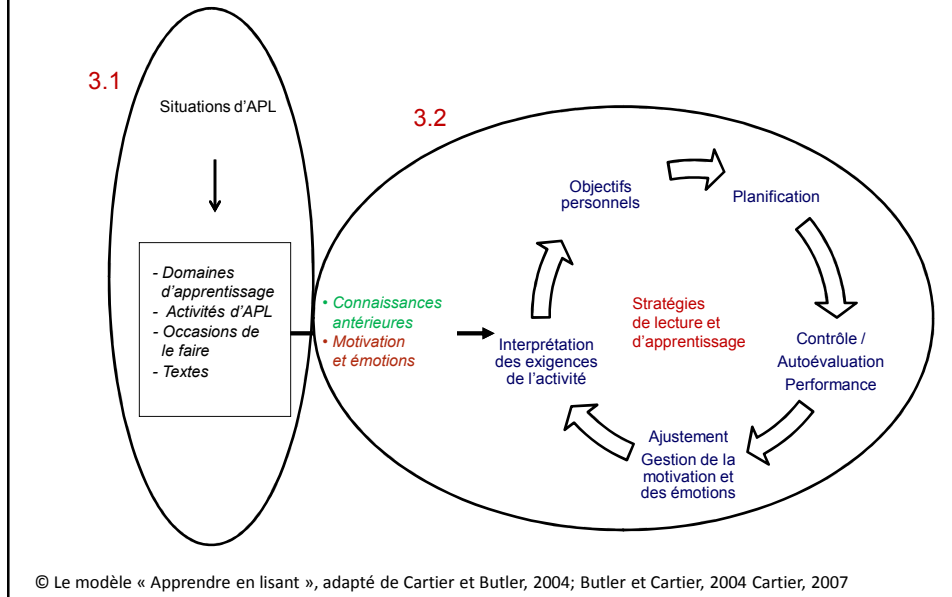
3.1

Situations d'APL

- Domaines d'apprentissage
- Activités d'APL
- Occasions de le faire
- Textes

3.2

• Connaissances antérieures
• Motivation et émotions

Objectifs personnels

Planification

Stratégies de lecture et d'apprentissage

Interprétation des exigences de l'activité

Contrôle / Autoévaluation Performance

Ajustement
Gestion de la motivation et des émotions

© Le modèle « Apprendre en lisant », adapté de Cartier et Butler, 2004; Butler et Cartier, 2004 Cartier, 2007